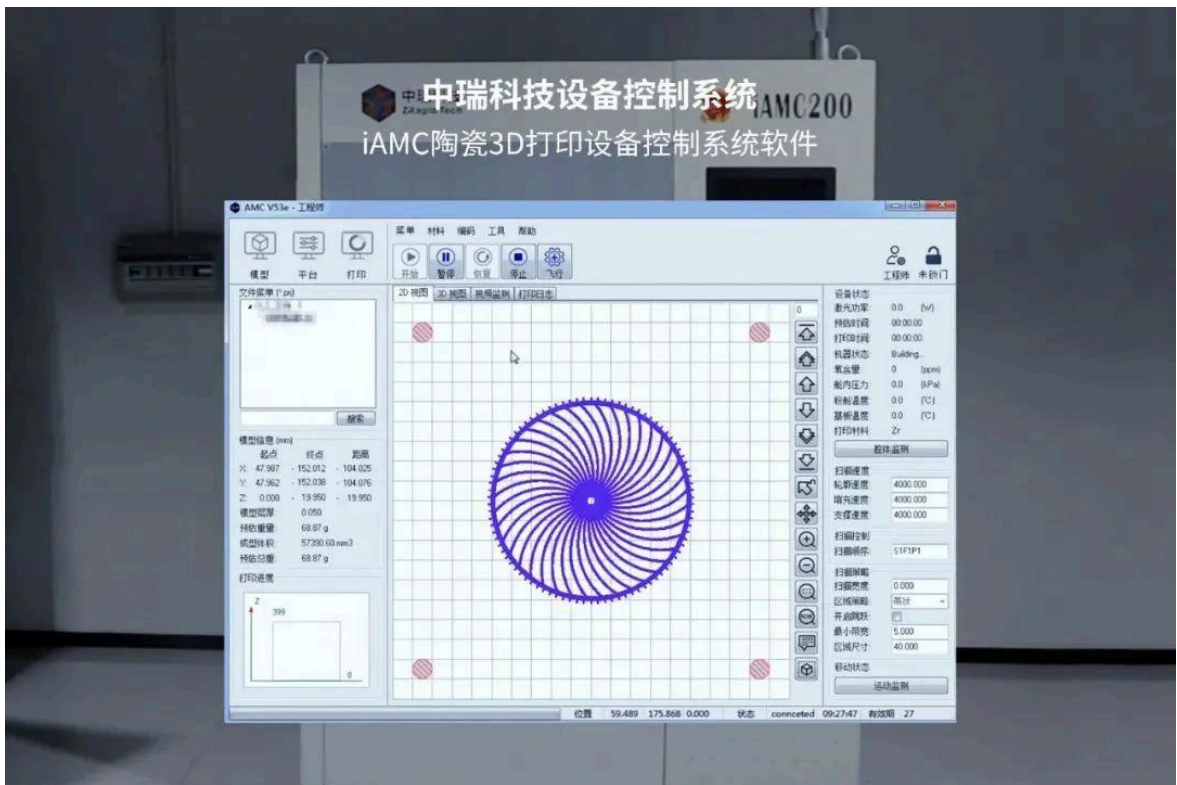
中瑞科技设备控制系统
iAMC陶瓷3D打印设备控制系统软件

中瑞
ZRapid Tech
iAMC200

AMC V53e - 工程师

模型 平台 打印

菜单 材料 编码 工具 帮助

开始 暂停 恢复 停止 飞行

工程师 未锁门

文件菜单 (*.zs)

搜索

模型信息 (mm)

| | 起点 | 终点 | 距离 |
|---|---|---|---|
| X: | 47.987 | - 152.012 | - 104.025 |
| Y: | 47.962 | - 152.038 | - 104.076 |
| Z: | 0.000 | - 19.950 | - 19.950 |

模型层厚: 0.050
预估重量: 68.87 g
成型体积: 57390.60 mm3
预估总重: 68.87 g

打印进度
Z
399
0

2D 视图 3D 视图 视频监测 打印日志

0

设备状态
激光功率: 0.0 (W)
预估时间: 00:00:00
打印时间: 00:00:00
机器状态: Building...
氧含量: 0 (ppm)
舱内压力: 0.0 (kPa)
钮舱温度: 0.0 (°C)
基板温度: 0.0 (°C)
打印材料: Zr
整体监测

扫描速度
轮廓速度: 4000.000
填充速度: 4000.000
支撑速度: 4000.000

扫描控制
扫描顺序: S1F1P1

扫描策略
扫描宽度: 0.000
区域策略: 条状
开启跳跃:
最小带宽: 5.000
区域尺寸: 40.000

移动状态
运动监测

位置 59.489 175.868 0.000 状态 connceted 09:27:47 有效期 27